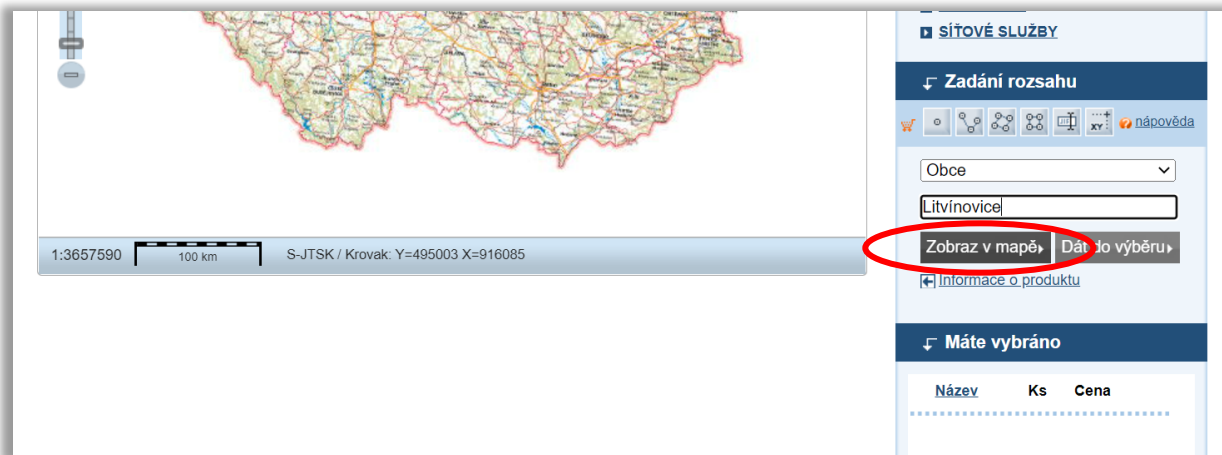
1:3657590
100 km
S-JTSK / Krovak: Y=495003 X=916085

SÍŤOVÉ SLUŽBY

Zadání rozsahu

nápověda

Obce

Litvínovice

Zobraz v mapě

Dát do výběru

Informace o produktu

Máte vybráno

| Název | Ks | Cena |
|---|---|---|